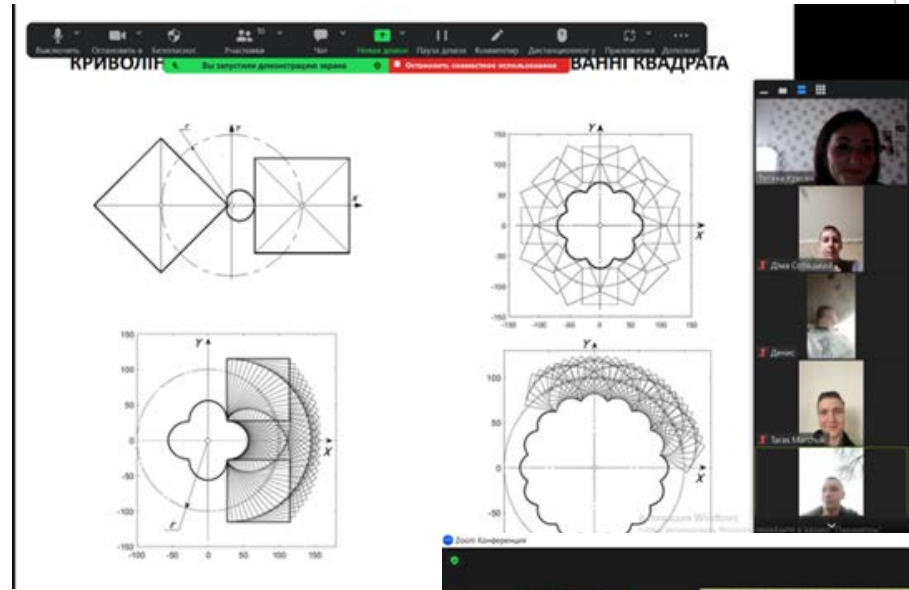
Выключить Остановить в Безопасность Участники 10 Чат Новая демонстрация Пауза демонстрации Комментировать Дистанционное управление Приложения Дополнительно

КРИВОЛІН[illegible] ВАННІ КВАДРАТА

Вы запустили демонстрацию экрана

Остановить совместное использование

z
y
x

Y
X
100
50
0
-50
-100
-100 -50 0 50 100

150
Y
100
50
0
-50
-100
-150
-100 -50 0 50 100 150
r
X

Y
100
50
0
-50
X

Тетяна Кужель

Діма Сербиненко

Денис

Taras Marchuk

Активация Windows

Zoom Конференция